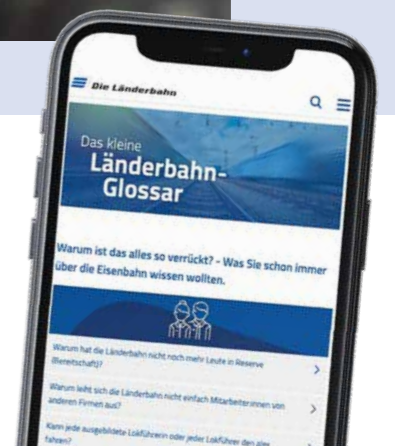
Die Länderbahn

Das kleine
Länderbahn-
Glossar

Warum ist das alles so verrückt? – Was Sie schon immer über die Eisenbahn wissen wollten.

Warum hat die Länderbahn nicht noch mehr Leute in Reserve (Bereitschaft)?

Warum leiht sich die Länderbahn nicht einfach Mitarbeiter:innen von anderen Firmen aus?

Kann jede ausgebildete Lokführerin oder jeder Lokführer den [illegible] fahren?